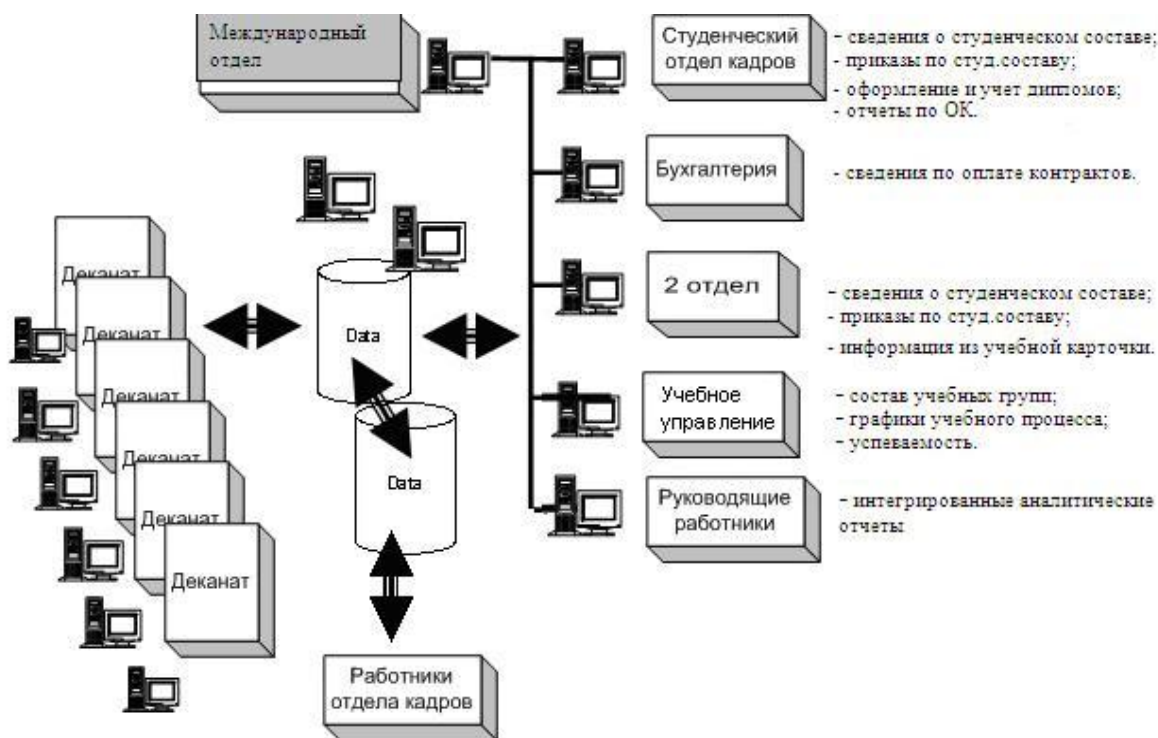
Международный отдел

Студенческий отдел кадров

- сведения о студенческом составе;
- приказы по студ.составу;
- оформление и учет дипломов;
- отчеты по ОК.

Бухгалтерия

- сведения по оплате контрактов.

Деканат

Деканат

Деканат

Деканат

Деканат

Деканат

Data

Data

2 отдел

- сведения о студенческом составе;
- приказы по студ.составу;
- информация из учебной карточки.

Учебное управление

- состав учебных групп;
- графики учебного процесса;
- успеваемость.

Руководящие работники

- интегрированные аналитические отчеты

Работники отдела кадров